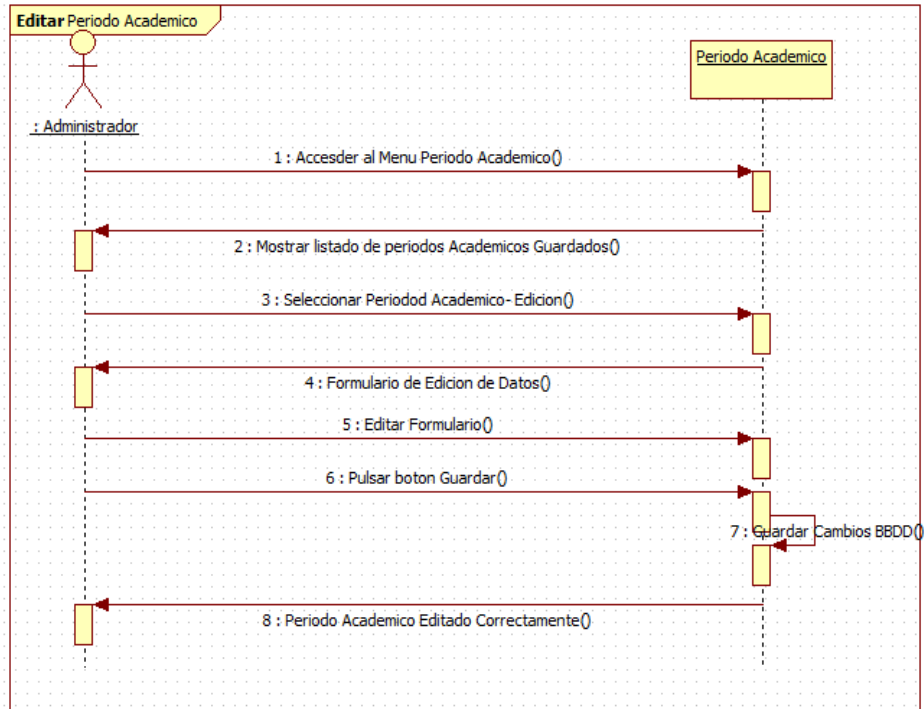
Editar Periodo Academico

: Administrador

Periodo Academico

1 : Accesder al Menu Periodo Academico()

2 : Mostrar listado de periodos Academicos Guardados()

3 : Seleccionar Periodod Academico- Edicion()

4 : Formulario de Edicion de Datos()

5 : Editar Formulario()

6 : Pulsar boton Guardar()

7 : Guardar Cambios BBDD()

8 : Periodo Academico Editado Correctamente()